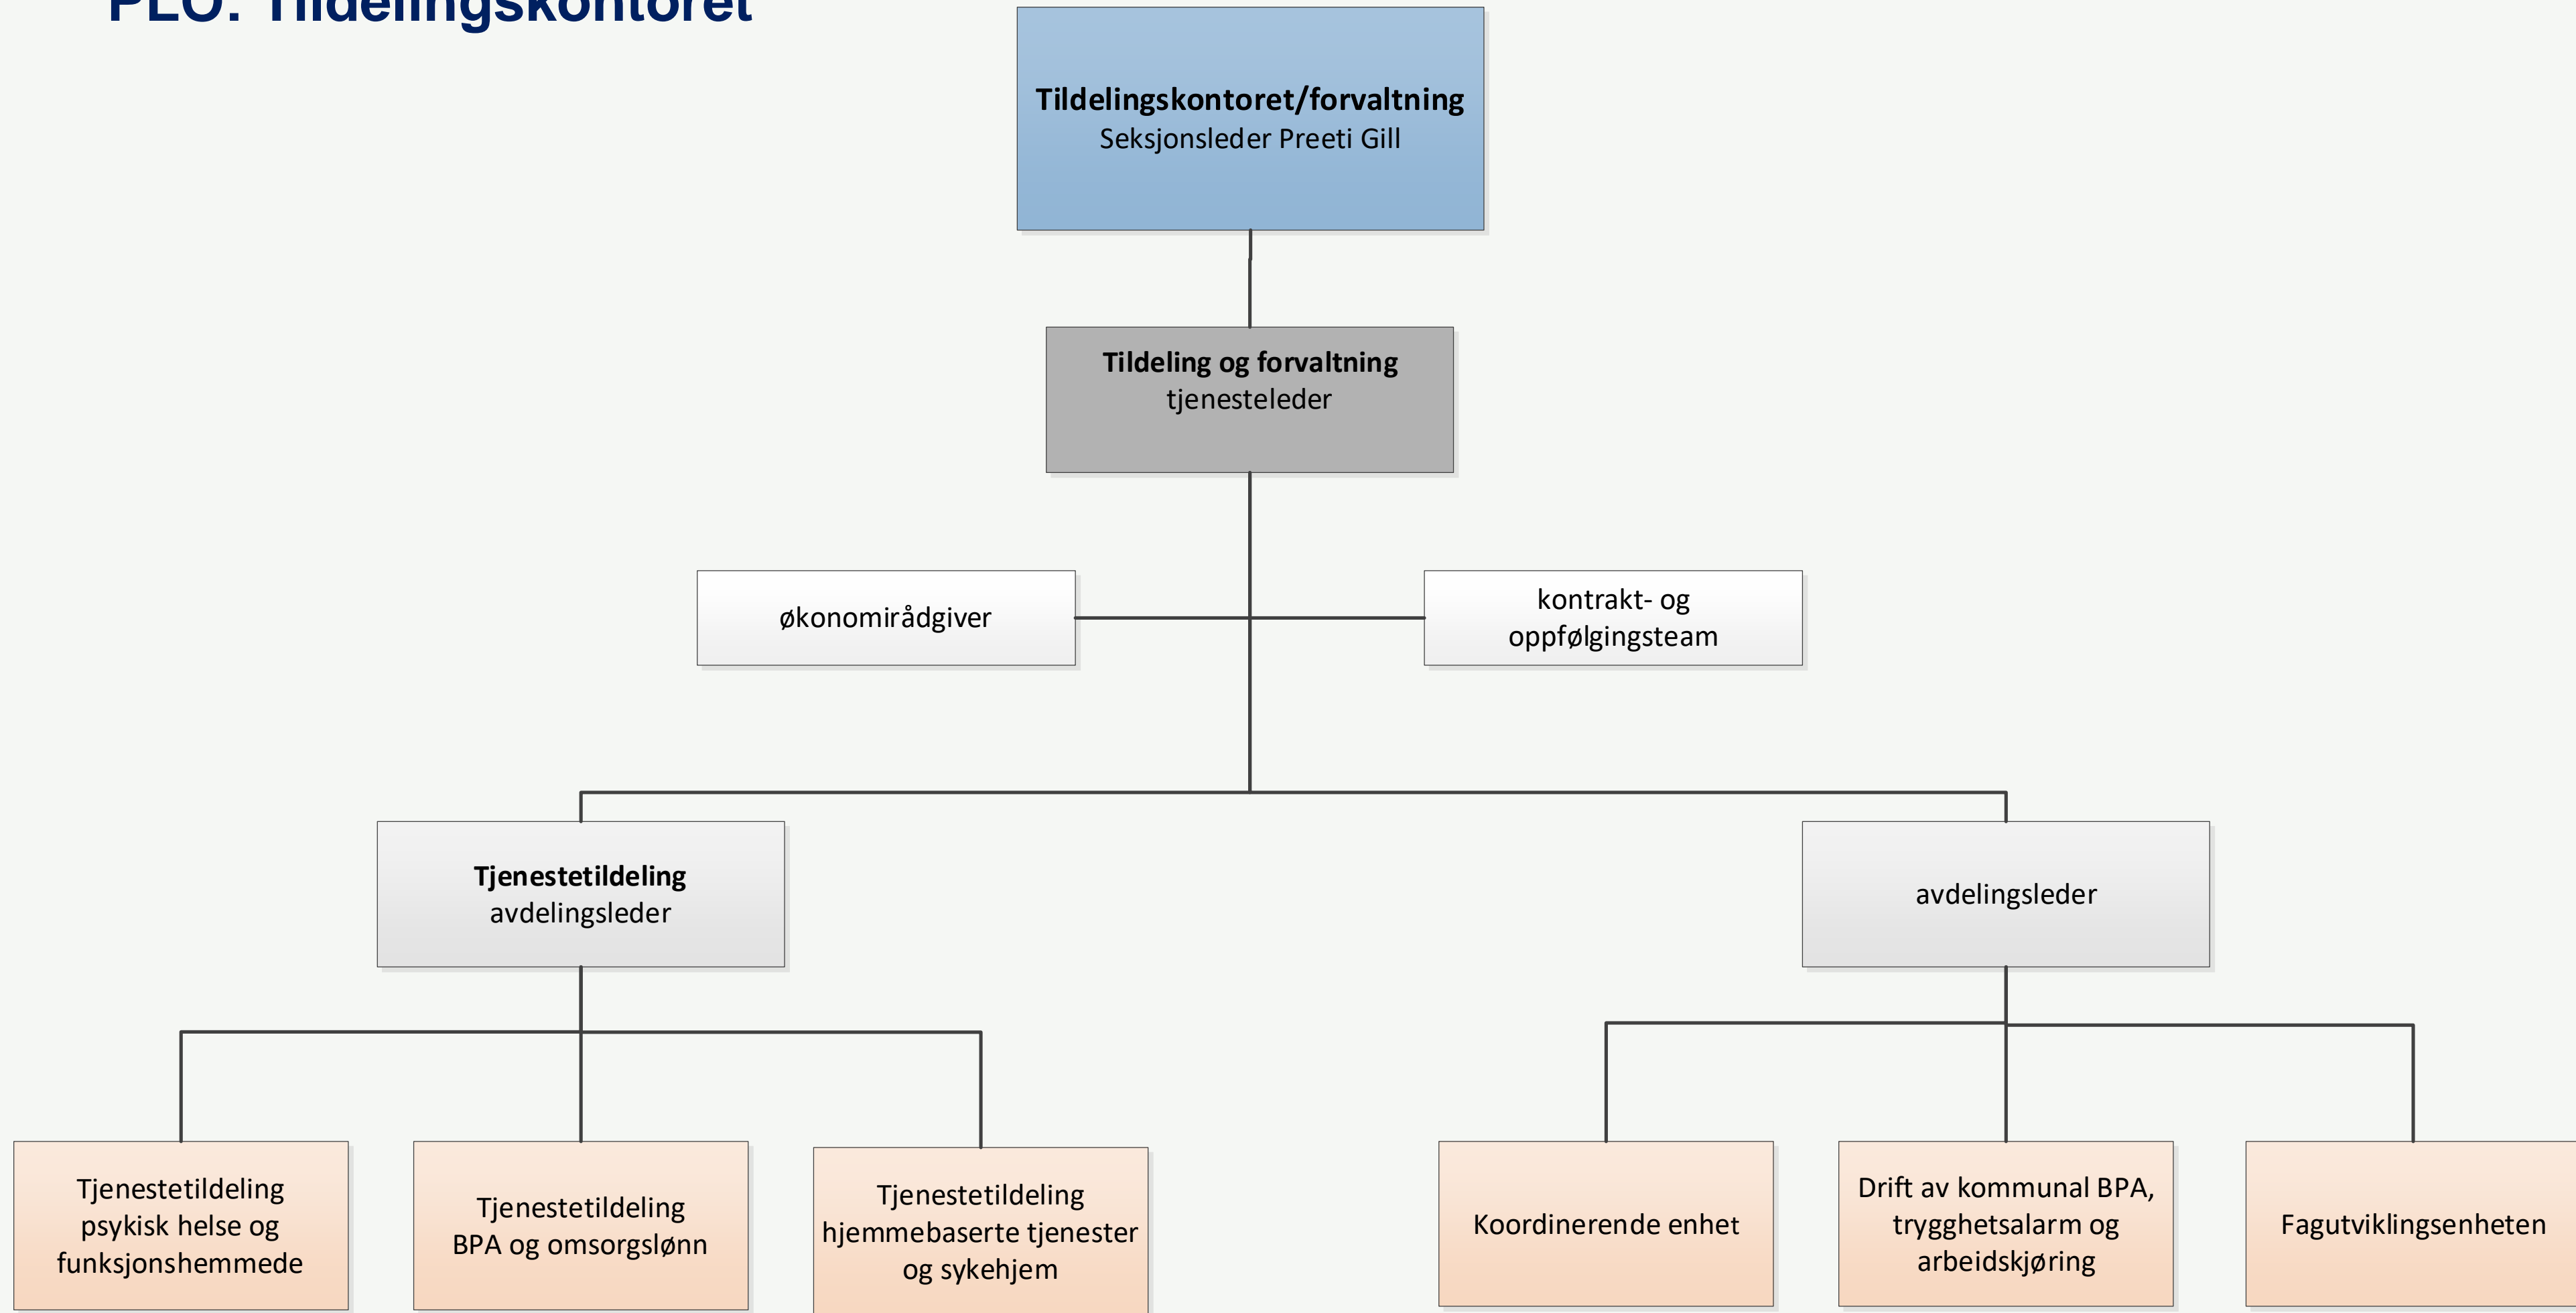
PLO: Tildelingskontoret

**Tildelingskontoret/forvaltning**
Seksjonsleder Preeti Gill

**Tildeling og forvaltning**
tjenesteleder

økonomirådgiver

kontrakt- og oppfølgingsteam

**Tjenestetildeling**
avdelingsleder

avdelingsleder

Tjenestetildeling psykisk helse og funksjonshemmede

Tjenestetildeling BPA og omsorgslønn

Tjenestetildeling hjemmebaserte tjenester og sykehjem

Koordinerende enhet

Drift av kommunal BPA, trygghetsalarm og arbeidskjøring

Fagutviklingsenheten